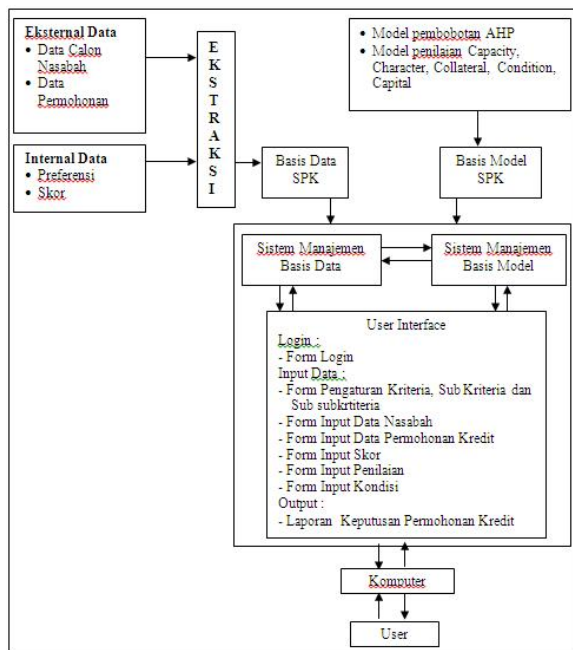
Eksternal Data
• Data Calon Nasabah
• Data Permohonan

Internal Data
• Preferensi
• Skor

E
K
S
T
R
A
K
S
I

Basis Data SPK

• Model pembobotan AHP
• Model penilaian Capacity, Character, Collateral, Condition, Capital

Basis Model SPK

Sistem Manajemen Basis Data

Sistem Manajemen Basis Model

User Interface
Login :
- Form Login
Input Data :
- Form Pengaturan Kriteria, Sub Kriteria dan Sub subkrtiteria
- Form Input Data Nasabah
- Form Input Data Permohonan Kredit
- Form Input Skor
- Form Input Penilaian
- Form Input Kondisi
Output :
- Laporan Keputusan Permohonan Kredit

Komputer

User